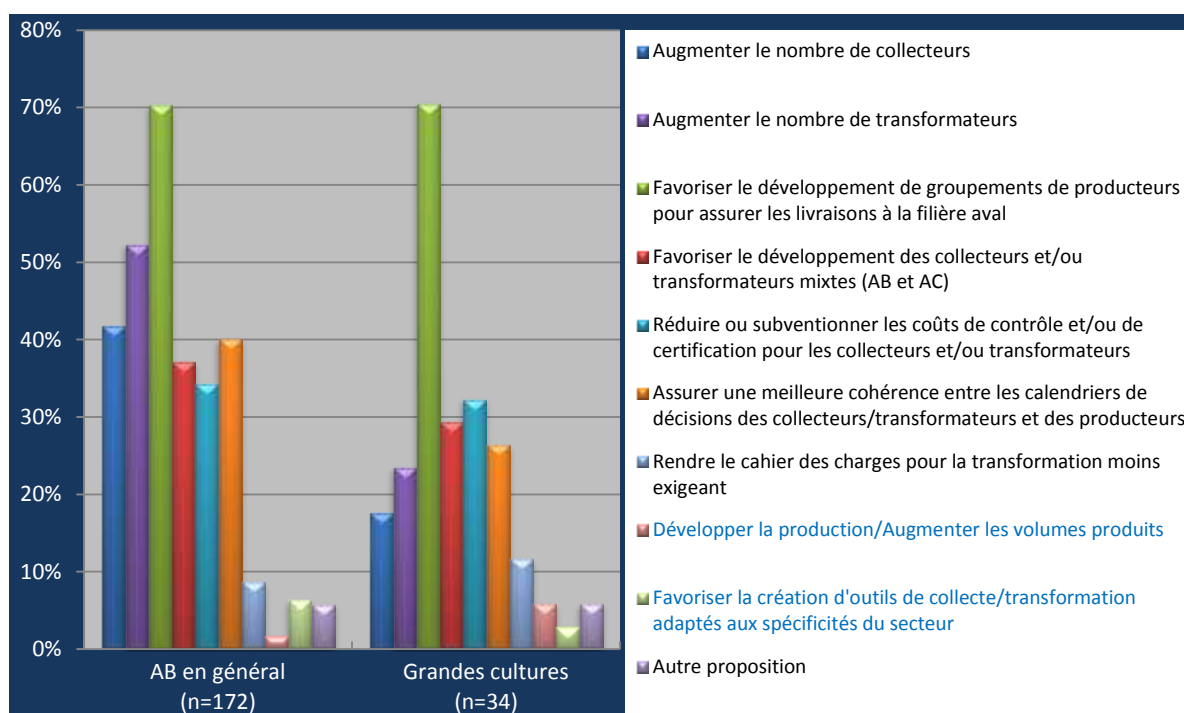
80%
70%
60%
50%
40%
30%
20%
10%
0%

AB en général (n=172)
Grandes cultures (n=34)

Augmenter le nombre de collecteurs

Augmenter le nombre de transformateurs

Favoriser le développement de groupements de producteurs pour assurer les livraisons à la filière aval

Favoriser le développement des collecteurs et/ou transformateurs mixtes (AB et AC)

Réduire ou subventionner les coûts de contrôle et/ou de certification pour les collecteurs et/ou transformateurs

Assurer une meilleure cohérence entre les calendriers de décisions des collecteurs/transformateurs et des producteurs

Rendre le cahier des charges pour la transformation moins exigeant

Développer la production/Augmenter les volumes produits

Favoriser la création d'outils de collecte/transformation adaptés aux spécificités du secteur

Autre proposition